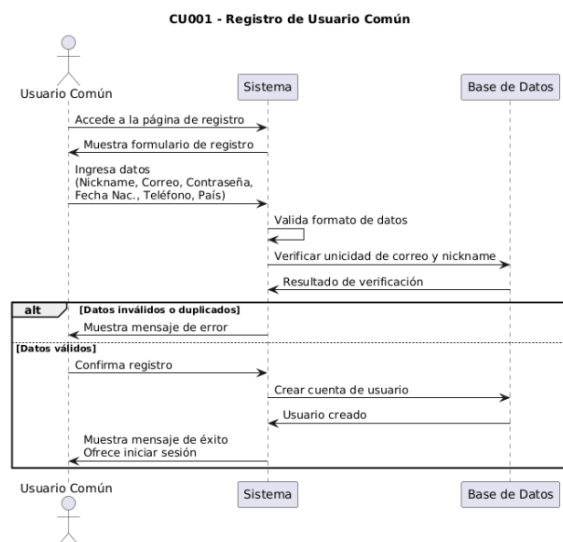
CU001 - Registro de Usuario Común

Usuario Común

Sistema

Base de Datos

Accede a la página de registro

Muestra formulario de registro

Ingresa datos
(Nickname, Correo, Contraseña,
Fecha Nac., Teléfono, País)

Valida formato de datos

Verificar unicidad de correo y nickname

Resultado de verificación

alt

[Datos inválidos o duplicados]

Muestra mensaje de error

[Datos válidos]

Confirma registro

Crear cuenta de usuario

Usuario creado

Muestra mensaje de éxito
Ofrece iniciar sesión

Usuario Común

Sistema

Base de Datos